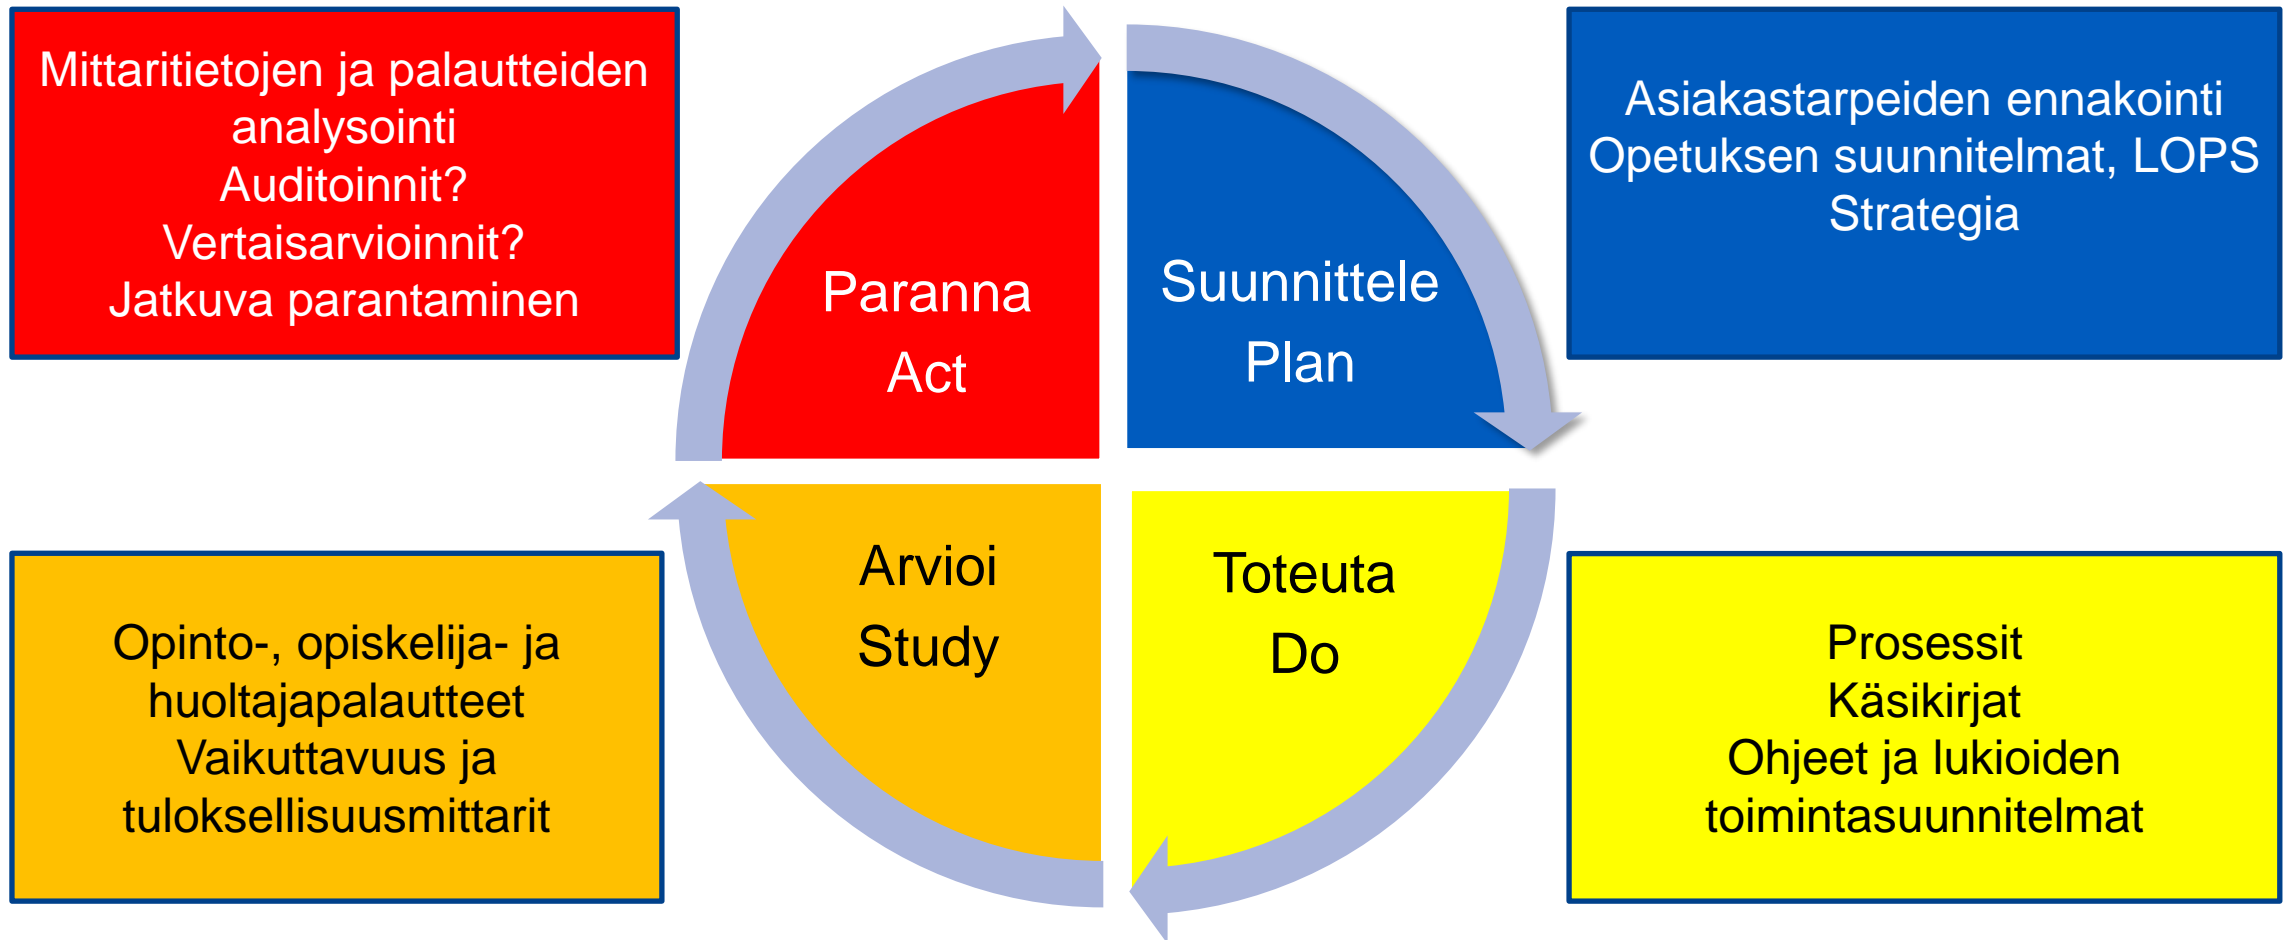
Mittaritietojen ja palautteiden analysointi
Auditoinnit?
Vertaisarvioinnit?
Jatkuva parantaminen

Paranna
Act

Suunnittele
Plan

Asiakastarpeiden ennakointi
Opetuksen suunnitelmat, LOPS
Strategia

Arvioi
Study

Toteuta
Do

Opinto-, opiskelija- ja huoltajapalautteet
Vaikuttavuus ja tuloksellisuusmittarit

Prosessit
Käsikirjat
Ohjeet ja lukioiden toimintasuunnitelmat